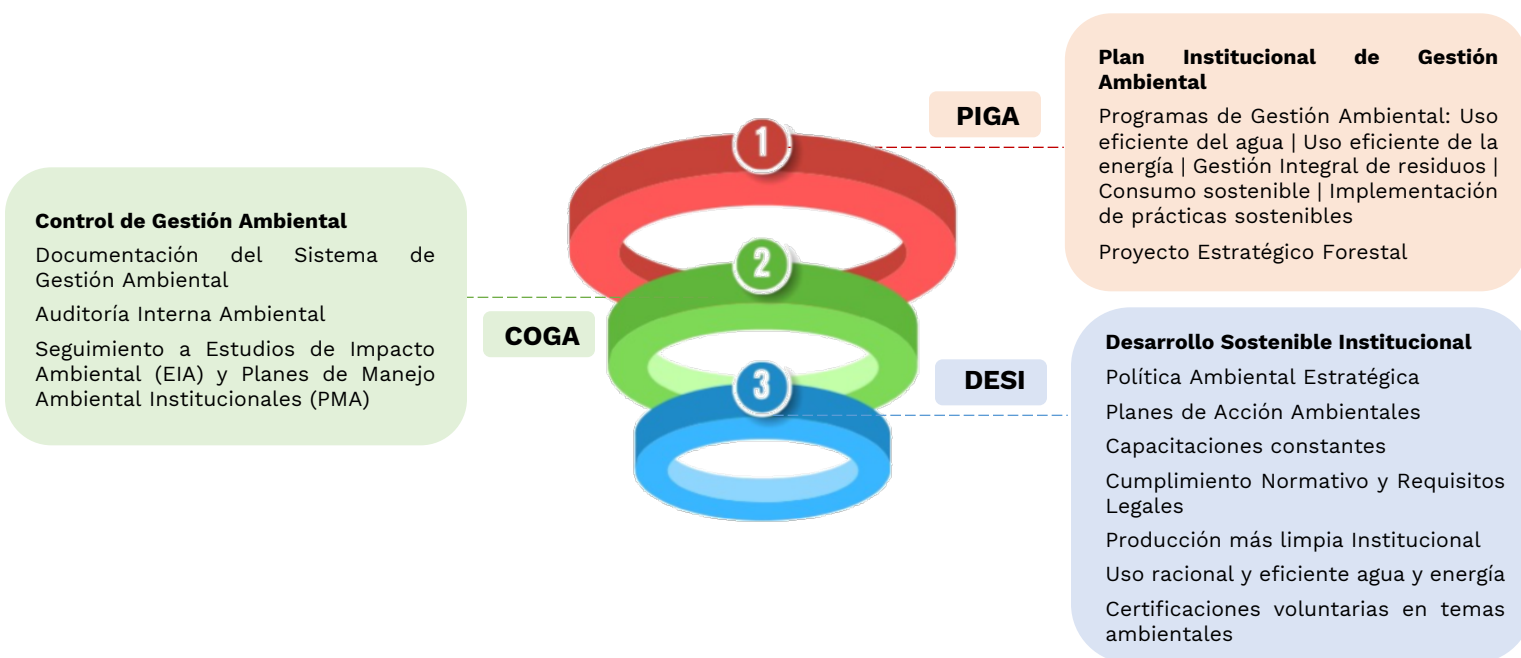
Plan Institucional de Gestión Ambiental

Programas de Gestión Ambiental: Uso eficiente del agua | Uso eficiente de la energía | Gestión Integral de residuos | Consumo sostenible | Implementación de prácticas sostenibles

Proyecto Estratégico Forestal

PIGA

1

Control de Gestión Ambiental

Documentación del Sistema de Gestión Ambiental

Auditoría Interna Ambiental

Seguimiento a Estudios de Impacto Ambiental (EIA) y Planes de Manejo Ambiental Institucionales (PMA)

2

COGA

3

DESI

Desarrollo Sostenible Institucional

Política Ambiental Estratégica

Planes de Acción Ambientales

Capacitaciones constantes

Cumplimiento Normativo y Requisitos Legales

Producción más limpia Institucional

Uso racional y eficiente agua y energía

Certificaciones voluntarias en temas ambientales